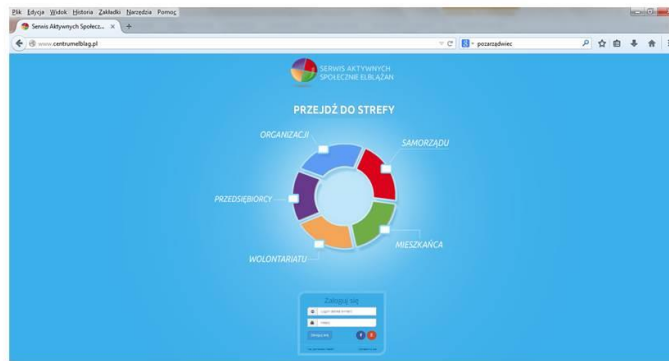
Plik Edycja Widok Historia Zakładki Narzędzia Pomoc

Serwis Aktywnych Społecz... ×

www.centrumelblag.pl

pozarządowiec

SERWIS AKTYWNYCH SPOŁECZNIE ELBLĄŻAN

PRZEJDŹ DO STREFY

ORGANIZACJI

SAMORZĄDU

PRZEDSIĘBIORCY

MIESZKAŃCA

WOLONTARIATU

Zaloguj się

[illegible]

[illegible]

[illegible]